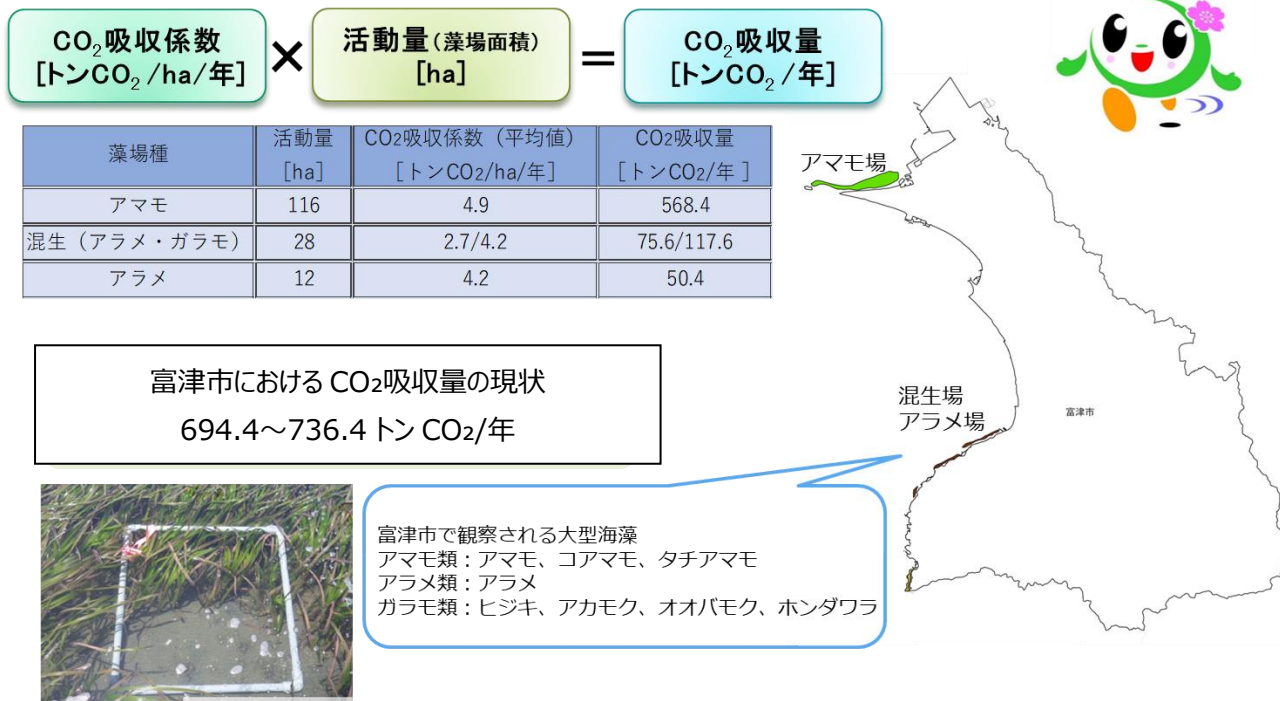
$CO_2$吸収係数
[トン$CO_2$/ha/年]

×

活動量（藻場面積）
[ha]

=

$CO_2$吸収量
[トン$CO_2$/年]

| 藻場種 | 活動量 [ha] | $CO_2$吸収係数（平均値）[トン$CO_2$/ha/年] | $CO_2$吸収量 [トン$CO_2$/年] |
|---|---|---|---|
| アマモ | 116 | 4.9 | 568.4 |
| 混生（アラメ・ガラモ） | 28 | 2.7/4.2 | 75.6/117.6 |
| アラメ | 12 | 4.2 | 50.4 |

富津市における$CO_2$吸収量の現状
694.4～736.4トン$CO_2$/年

アマモ場

混生場
アラメ場

富津市

富津市で観察される大型海藻
アマモ類：アマモ、コアマモ、タチアマモ
アラメ類：アラメ
ガラモ類：ヒジキ、アカモク、オオバモク、ホンダワラ